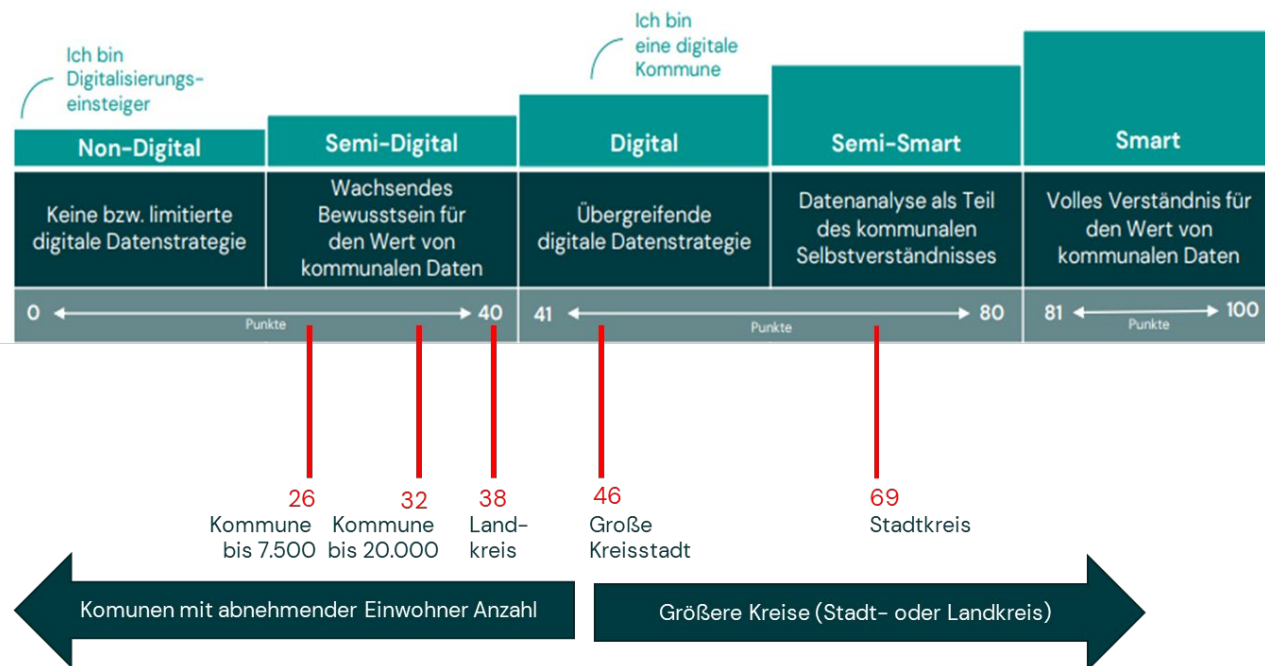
Ich bin Digitalisierungseinsteiger

Ich bin eine digitale Kommune

| Non-Digital | Semi-Digital | Digital | Semi-Smart | Smart |
|---|---|---|---|---|
| Keine bzw. limitierte digitale Datenstrategie | Wachsendes Bewusstsein für den Wert von kommunalen Daten | Übergreifende digitale Datenstrategie | Datenanalyse als Teil des kommunalen Selbstverständnisses | Volles Verständnis für den Wert von kommunalen Daten |
| 0 Punkte | 40 | 41 Punkte | 80 | 81 Punkte 100 |

26
Kommune bis 7.500

32
Kommune bis 20.000

38
Landkreis

46
Große Kreisstadt

69
Stadtkreis

Komunen mit abnehmender Einwohner Anzahl

Größere Kreise (Stadt- oder Landkreis)